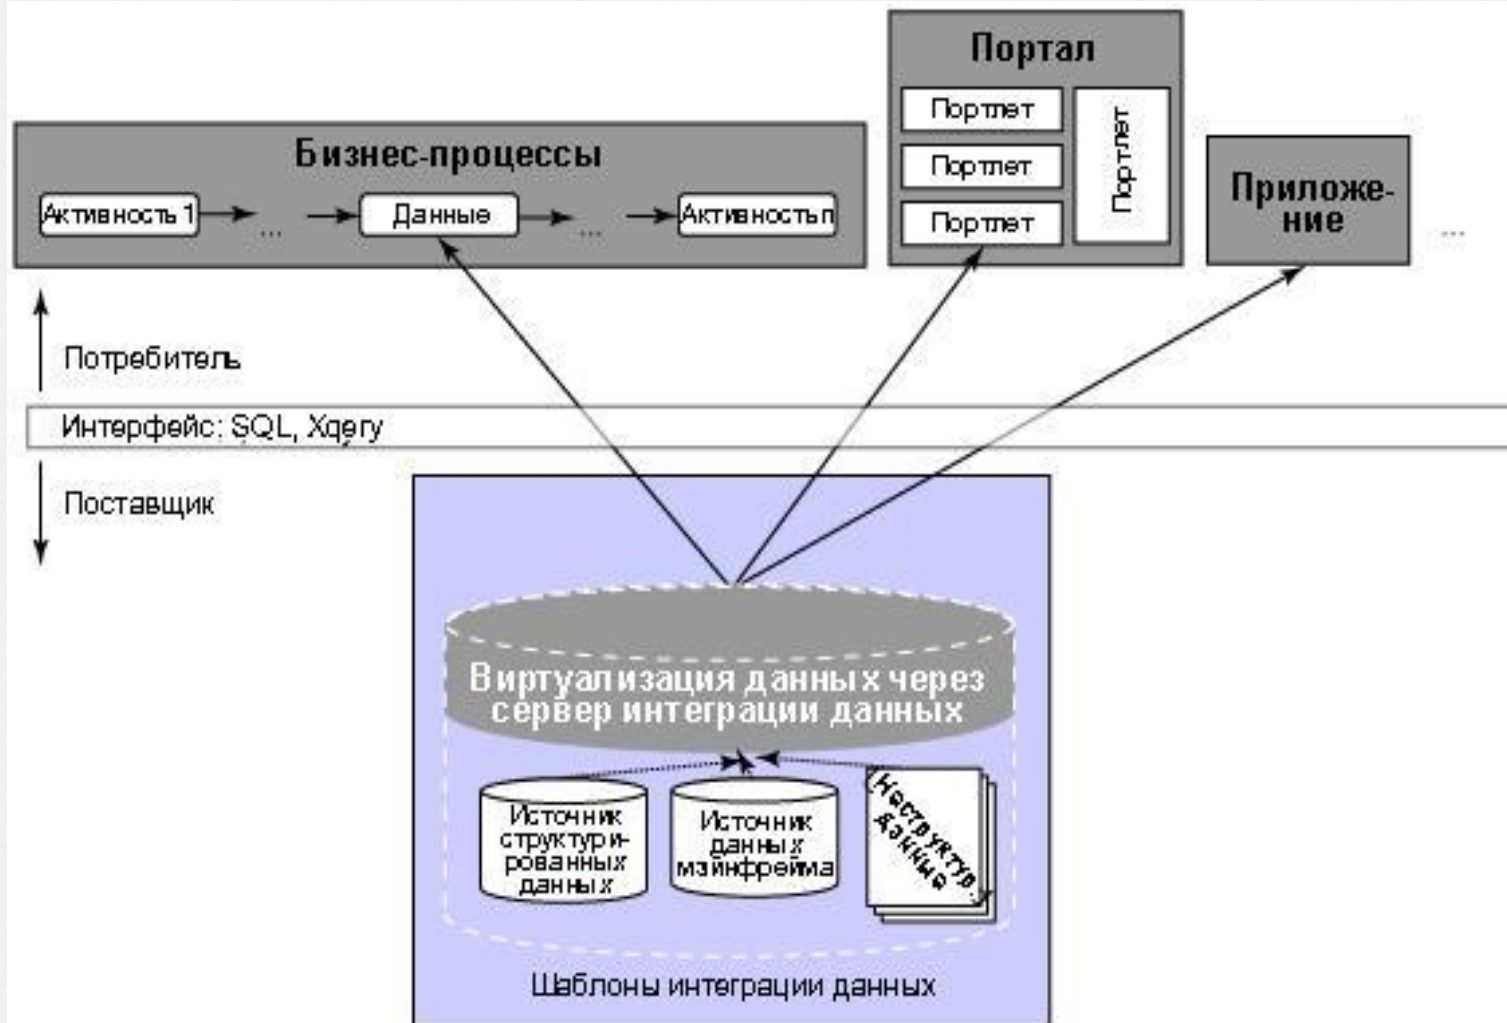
Портал

Портлет

Портлет

Портлет

Портлет

Бизнес-процессы

Активность 1 ... Данные ... Активность n

Приложение

...

Потребитель

Интерфейс: SQL, Xqery

Поставщик

Виртуализация данных через сервер интеграции данных

Источник структурированных данных

Источник данных мэйнфрейма

Неструктур. данные

Шаблоны интеграции данных